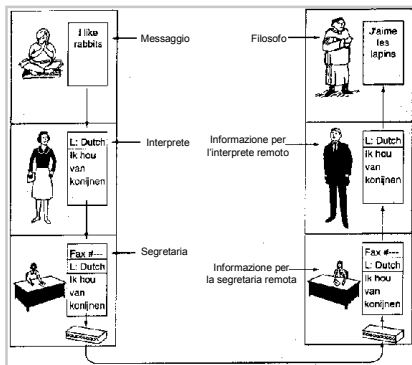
I like rabbits

Messaggio

Filosofo

J'aime les lapins

L: Dutch
Ik hou van konijnen

Interprete

Informazione per l'interprete remoto

L: Dutch
Ik hou van konijnen

Fax #---
L: Dutch
Ik hou van konijnen

Segretaria

Informazione per la segretaria remota

Fax #---
L: Dutch
Ik hou van konijnen